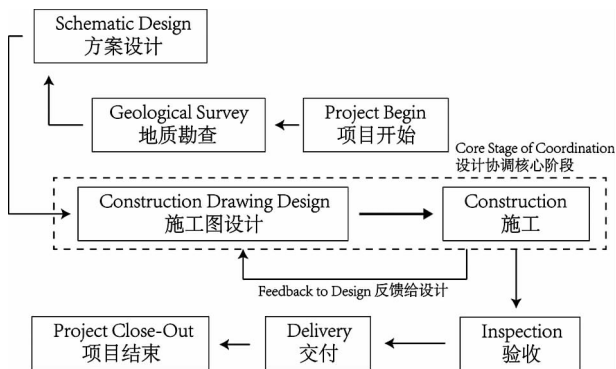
Schematic Design
方案设计

Geological Survey
地质勘查

Project Begin
项目开始

Core Stage of Coordination
设计协调核心阶段

Construction Drawing Design
施工图设计

Construction
施工

Feedback to Design 反馈给设计

Project Close-Out
项目结束

Delivery
交付

Inspection
验收